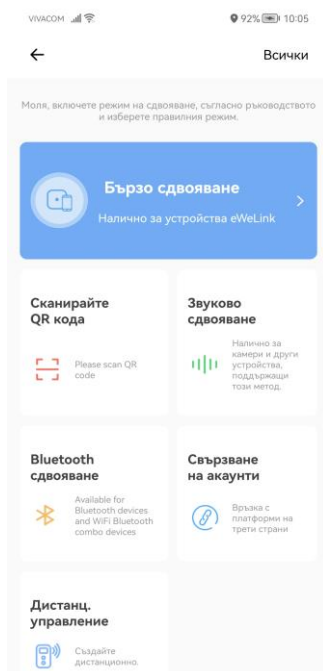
VIVACOM

92% 10:05

←

Всички

Моля, включете режим на сдвояване, съгласно ръководството и изберете правилния режим.

Бързо сдвояване

Налично за устройства eWeLink

Сканирайте QR кода

Please scan QR code

Звуково сдвояване

Налично за камери и други устройства, поддържащи този метод.

Bluetooth сдвояване

Available for Bluetooth devices and WiFi Bluetooth combo devices

Свързване на акаунти

Връзка с платформи на трети страни

Дистанц. управление

Създайте дистанционно.